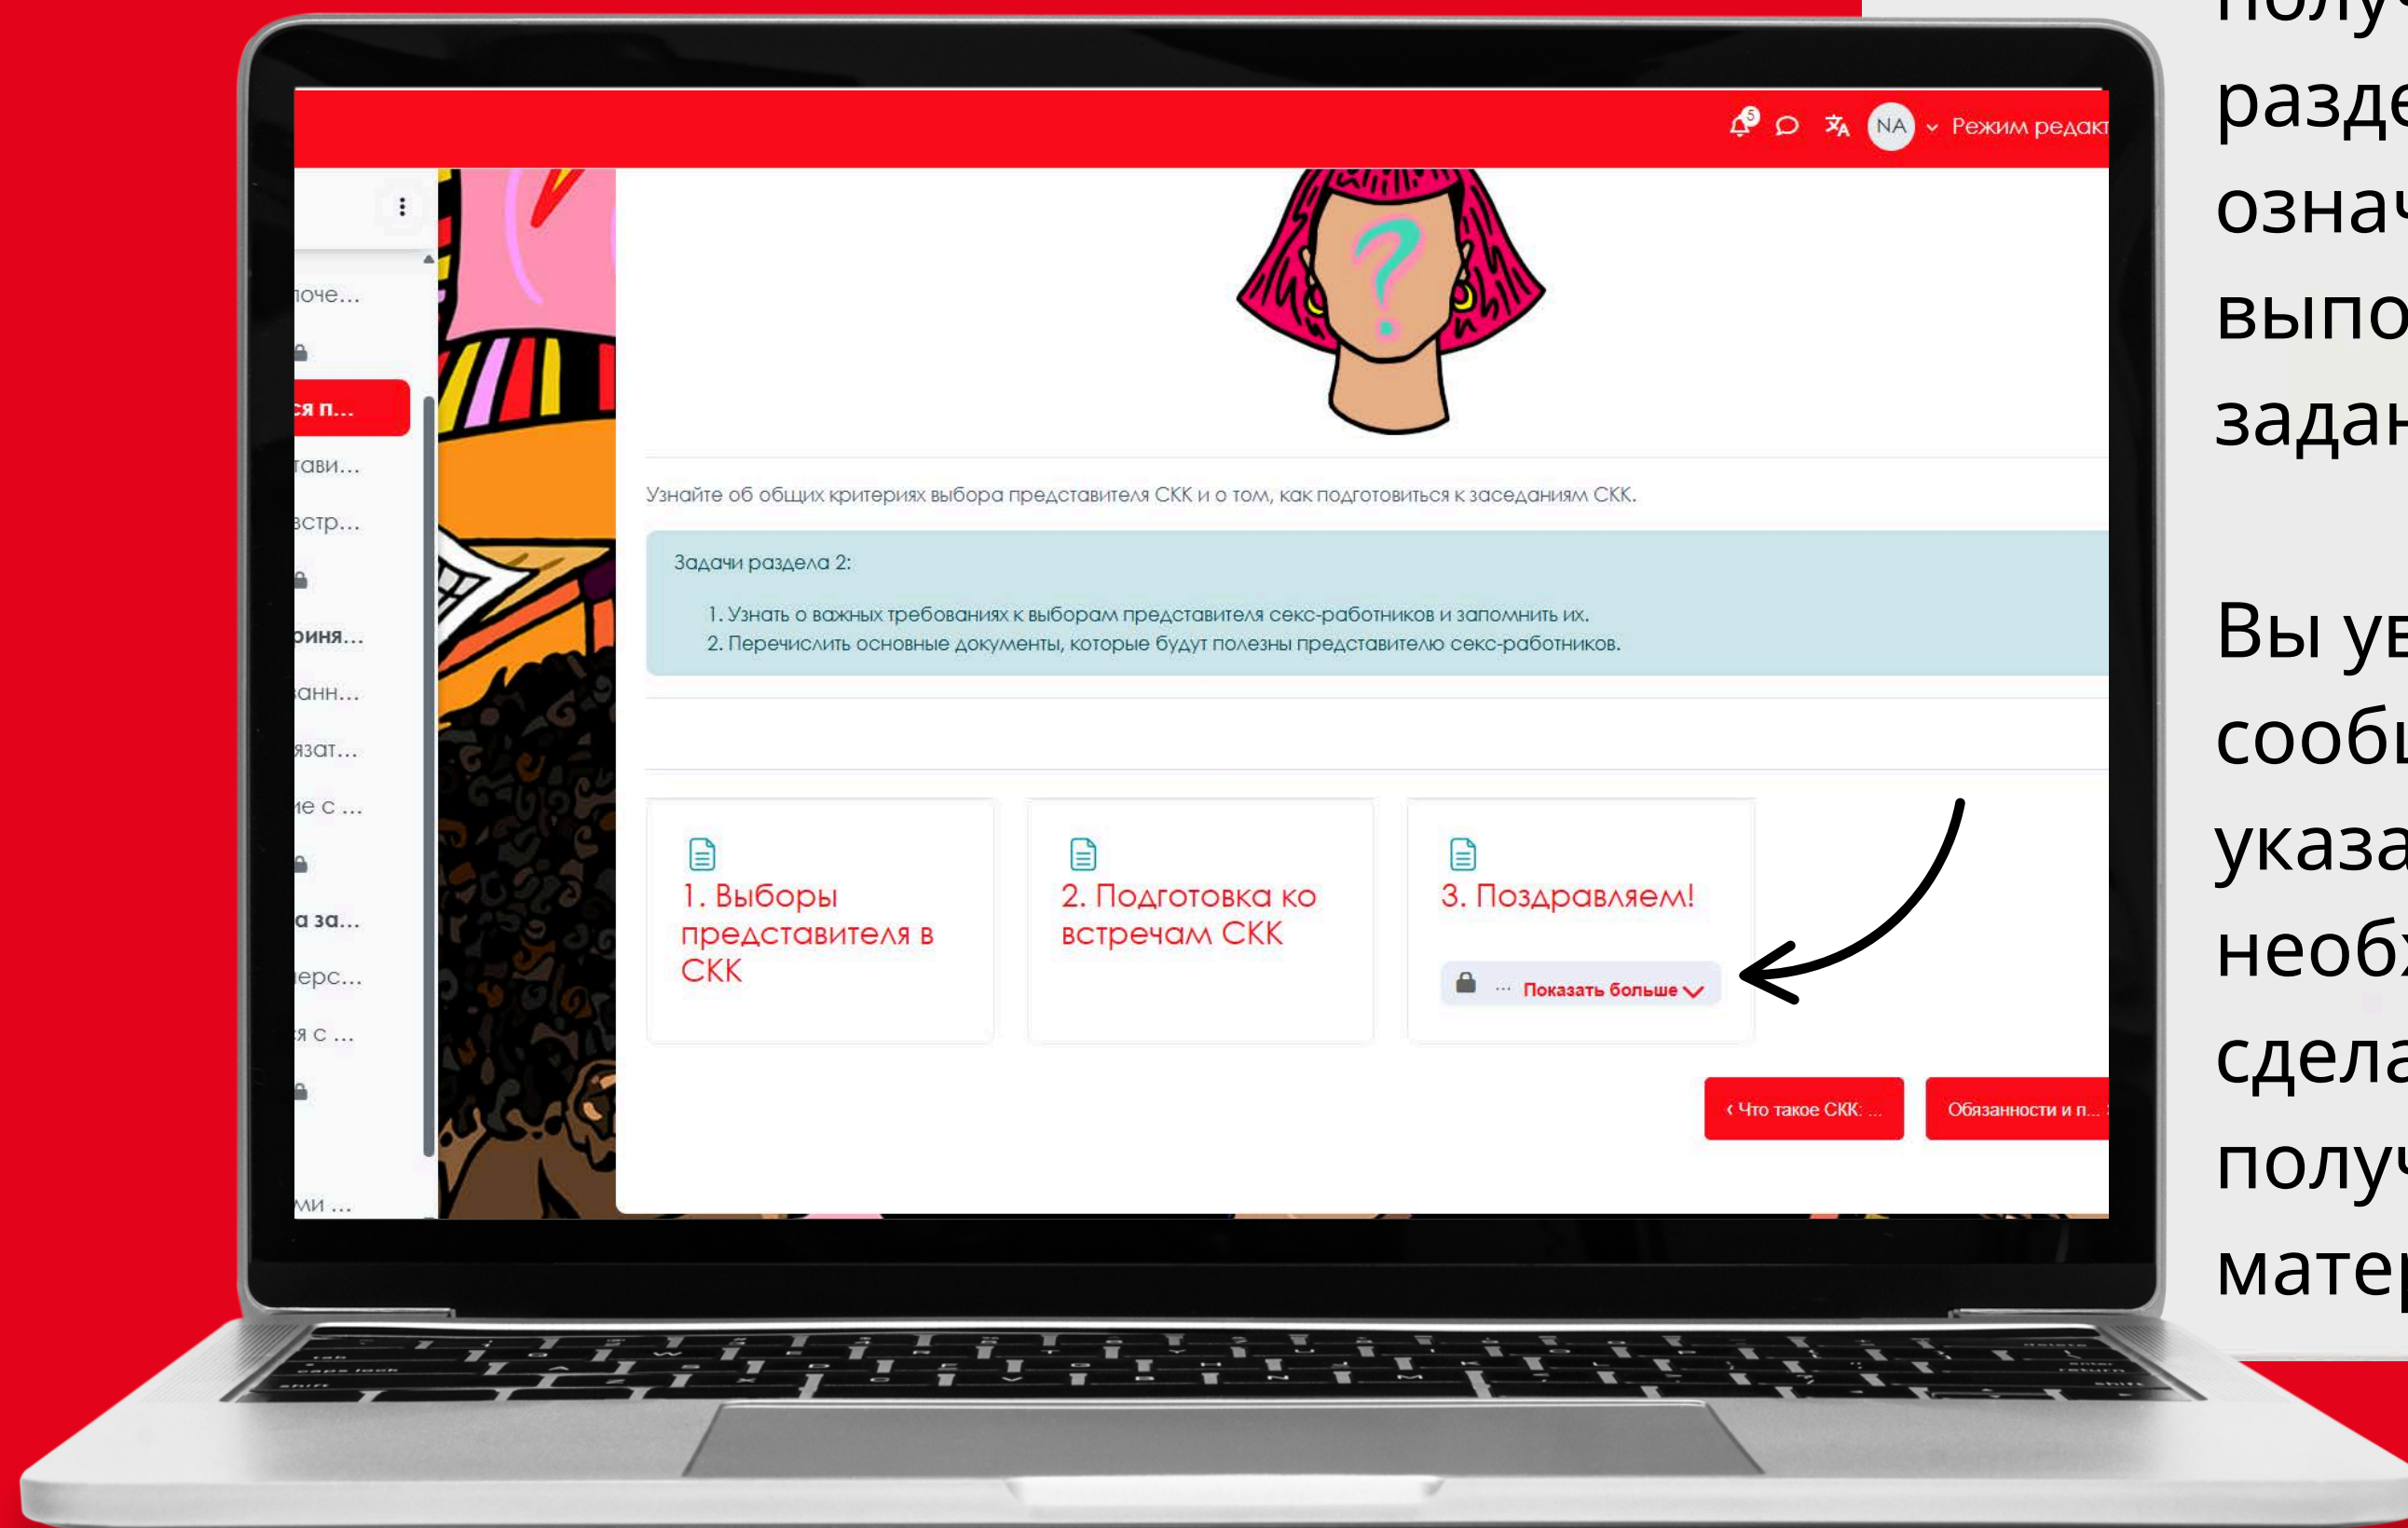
5

NA Режим редакт

:

поче...

ся п...

тави...

встр...

риня...

анн...

язат...

ие с ...

а за...

ерс...

я с ...

ми ...

Узнайте об общих критериях выбора представителя СКК и о том, как подготовиться к заседаниям СКК.

Задачи раздела 2:

1. Узнать о важных требованиях к выборам представителя секс-работников и запомнить их.
2. Перечислить основные документы, которые будут полезны представителю секс-работников.

1. Выборы представителя в СКК

2. Подготовка ко встречам СКК

3. Поздравляем!

... Показать больше

‹ Что такое СКК: ...

Обязанности и п...

полу
разде
означ
выпо
задан

Вы ув
сообщ
указа
необх
сдела
получ
матер